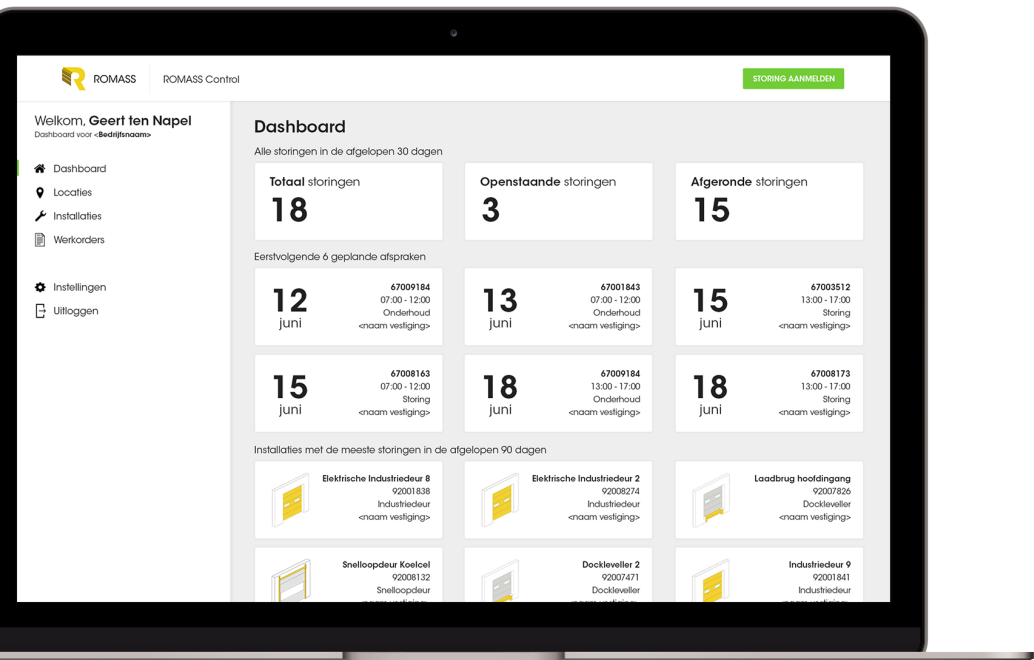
ROMASS ROMASS Control

STORING AANMELDEN

Welkom, Geert ten Napel
Dashboard voor <Bedrijfsnaam>

Dashboard
Locaties
Installaties
Werkorders

Instellingen
Uitloggen

Dashboard

Alle storingen in de afgelopen 30 dagen

Totaal storingen
18

Openstaande storingen
3

Afgeronde storingen
15

Eerstvolgende 6 geplande afspraken

12 juni
67001843
07:00 - 12:00
Onderhoud
<naam vestiging>

13 juni
67001843
07:00 - 12:00
Onderhoud
<naam vestiging>

15 juni
67003512
13:00 - 17:00
Storing
<naam vestiging>

15 juni
67008163
07:00 - 12:00
Storing
<naam vestiging>

18 juni
67009184
13:00 - 17:00
Onderhoud
<naam vestiging>

18 juni
67008173
13:00 - 17:00
Storing
<naam vestiging>

Installaties met de meeste storingen in de afgelopen 90 dagen

Elektrische Industriedeur 8
92001838
Industriedeur
<naam vestiging>

Elektrische Industriedeur 2
92008274
Industriedeur
<naam vestiging>

Laadbrug hoofdingang
92007826
Dockleveller
<naam vestiging>

Snelloopdeur Koelcel
92008132
Snelloopdeur
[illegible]

Dockleveller 2
92007471
Dockleveller
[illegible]

Industriedeur 9
92001841
Industriedeur
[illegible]